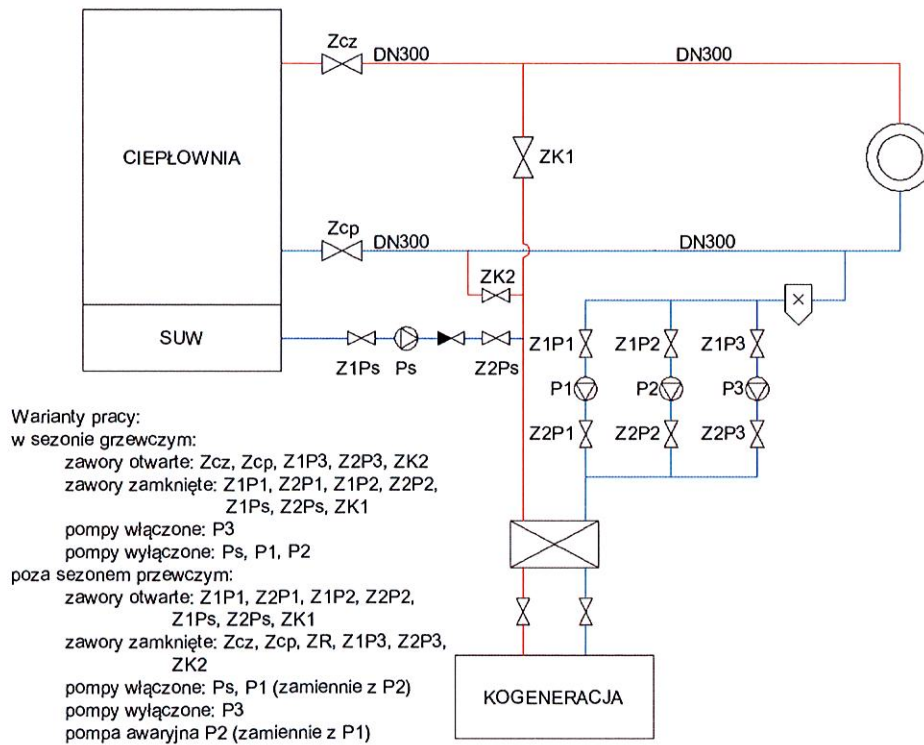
Zcz DN300

DN300

CIEPŁOWNIA

ZK1

Zcp DN300

DN300

ZK2

SUW

Z1Ps Ps

Z2Ps

Z1P1 Z1P2 Z1P3

P1 P2 P3

Z2P1 Z2P2 Z2P3

KOGENERACJA

Warianty pracy:
w sezonie grzewczym:
zawory otwarte: Zcz, Zcp, Z1P3, Z2P3, ZK2
zawory zamknięte: Z1P1, Z2P1, Z1P2, Z2P2, Z1Ps, Z2Ps, ZK1
pompy włączone: P3
pompy wyłączone: Ps, P1, P2
poza sezonem przewczym:
zawory otwarte: Z1P1, Z2P1, Z1P2, Z2P2, Z1Ps, Z2Ps, ZK1
zawory zamknięte: Zcz, Zcp, ZR, Z1P3, Z2P3, ZK2
pompy włączone: Ps, P1 (zamiennie z P2)
pompy wyłączone: P3
pompa awaryjna P2 (zamiennie z P1)